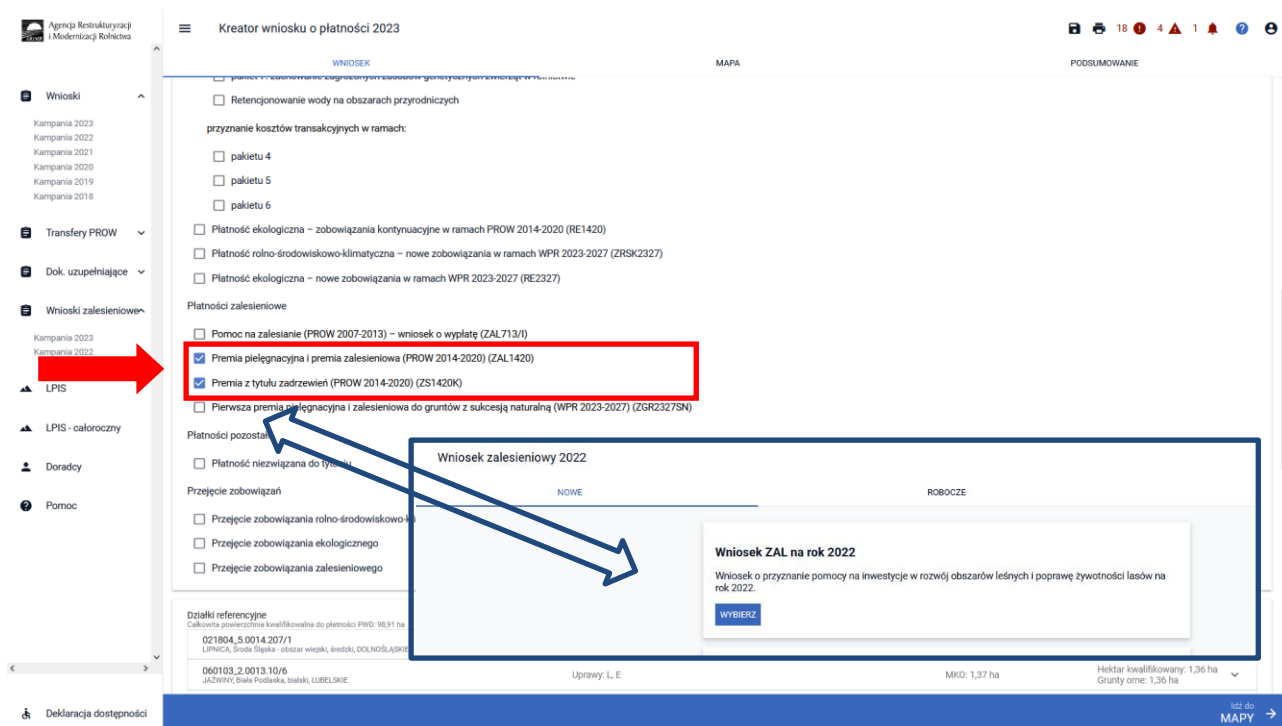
Agencja Restrukturyzacji i Modernizacji Rolnictwa

Kreator wniosku o płatności 2023

18 4 1

WNIOSEK MAPA PODSUMOWANIE

Wnioski
Kampania 2023
Kampania 2022
Kampania 2021
Kampania 2020
Kampania 2019
Kampania 2018

Transfery PROW

Dok. uzupełniające

Wnioski zalesieniowe
Kampania 2023
Kampania 2022

LPIS

LPIS - całoroczny

Doradcy

Pomoc

Deklaracja dostępności

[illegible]

Retencjonowanie wody na obszarach przyrodniczych

przyznanie kosztów transakcyjnych w ramach:

pakietu 4

pakietu 5

pakietu 6

Płatność ekologiczna – zobowiązania kontynuacyjne w ramach PROW 2014-2020 (RE1420)

Płatność rolno-środowiskowo-klimatyczna – nowe zobowiązania w ramach WPR 2023-2027 (ZRSK2327)

Płatność ekologiczna – nowe zobowiązania w ramach WPR 2023-2027 (RE2327)

Płatności zalesieniowe

Pomoc na zalesianie (PROW 2007-2013) – wniosek o wypłatę (ZAL713/I)

Premia pielęgnacyjna i premia zalesieniowa (PROW 2014-2020) (ZAL1420)

Premia z tytułu zadrzewień (PROW 2014-2020) (ZS1420K)

Pierwsza premia pielęgnacyjna i zalesieniowa do gruntów z sukcesją naturalną (WPR 2023-2027) (ZGR2327SN)

Płatności pozosta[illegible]

Płatność niezwiązana do ty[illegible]

Przejęcie zobowiązań

Przejęcie zobowiązania rolno-środowiskowo-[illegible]

Przejęcie zobowiązania ekologicznego

Przejęcie zobowiązania zalesieniowego

Działki referencyjne
Całkowita powierzchnia kwalifikowalna do płatności PWD: 98,91 ha

021804_5.0014.207/1
LIPNICA, Środa Śląska - obszar wiejski, średzki, DOLNOŚLĄSKIE

060103_2.0013.10/6
JAŹWINY, Biała Podlaska, bialski, LUBELSKIE
Uprawy: L, E
MKO: 1,37 ha
Hektar kwalifikowany: 1,36 ha
Grunty orne: 1,36 ha

Idź do MAPY

Wniosek zalesieniowy 2022

NOWE ROBOCZE

Wniosek ZAL na rok 2022

Wniosek o przyznanie pomocy na inwestycje w rozwój obszarów leśnych i poprawę żywotności lasów na rok 2022.

WYBIERZ